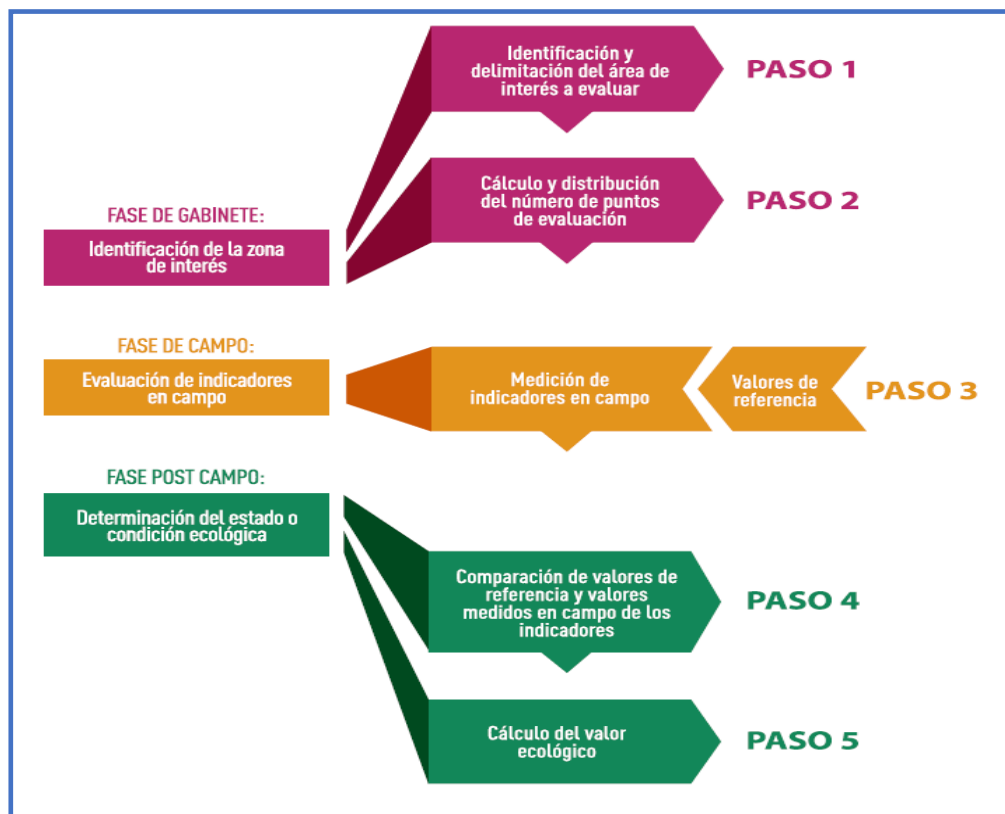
FASE DE GABINETE:

Identificación de la zona de interés

Identificación y delimitación del área de interés a evaluar

PASO 1

Cálculo y distribución del número de puntos de evaluación

PASO 2

FASE DE CAMPO:

Evaluación de indicadores en campo

Medición de indicadores en campo

Valores de referencia

PASO 3

FASE POST CAMPO:

Determinación del estado o condición ecológica

Comparación de valores de referencia y valores medidos en campo de los indicadores

PASO 4

Cálculo del valor ecológico

PASO 5